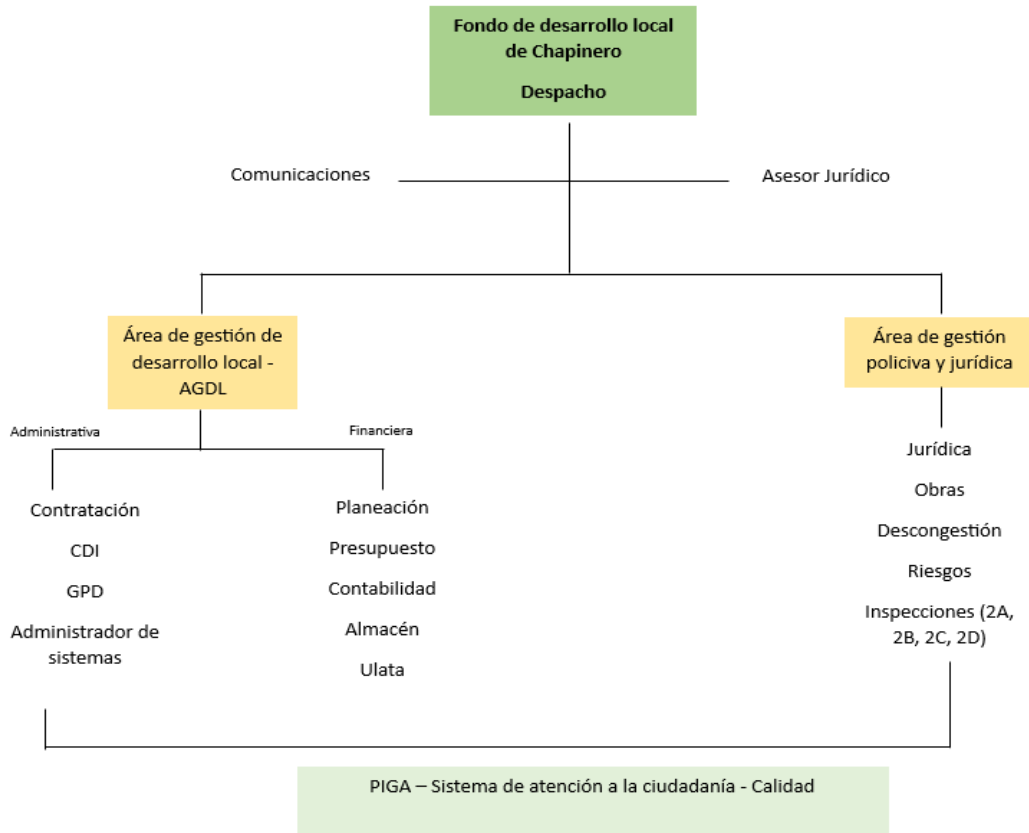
Fondo de desarrollo local de Chapinero

Despacho

Comunicaciones

Asesor Jurídico

Área de gestión de desarrollo local - AGDL

Área de gestión policiva y jurídica

Administrativa

Financiera

Contratación

CDI

GPD

Administrador de sistemas

Planeación

Presupuesto

Contabilidad

Almacén

Ulata

Jurídica

Obras

Descongestión

Riesgos

Inspecciones (2A, 2B, 2C, 2D)

PIGA – Sistema de atención a la ciudadanía - Calidad